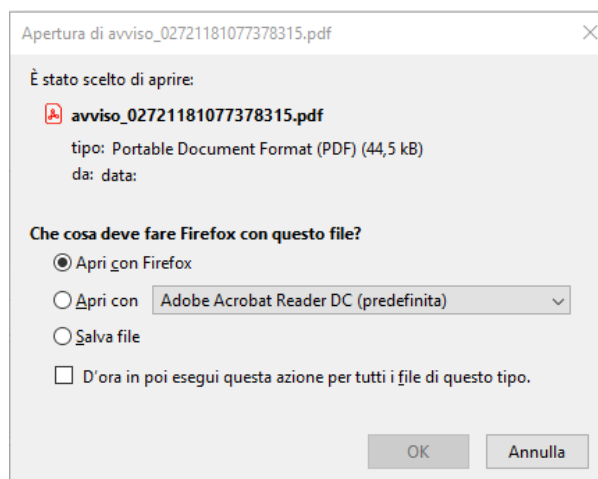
Apertura di avviso_02721181077378315.pdf

È stato scelto di aprire:

avviso_02721181077378315.pdf

tipo: Portable Document Format (PDF) (44,5 kB)

da: data:

Che cosa deve fare Firefox con questo file?

Apri con Firefox

Apri con Adobe Acrobat Reader DC (predefinita)

Salva file

D'ora in poi esegui questa azione per tutti i file di questo tipo.

OK

Annulla